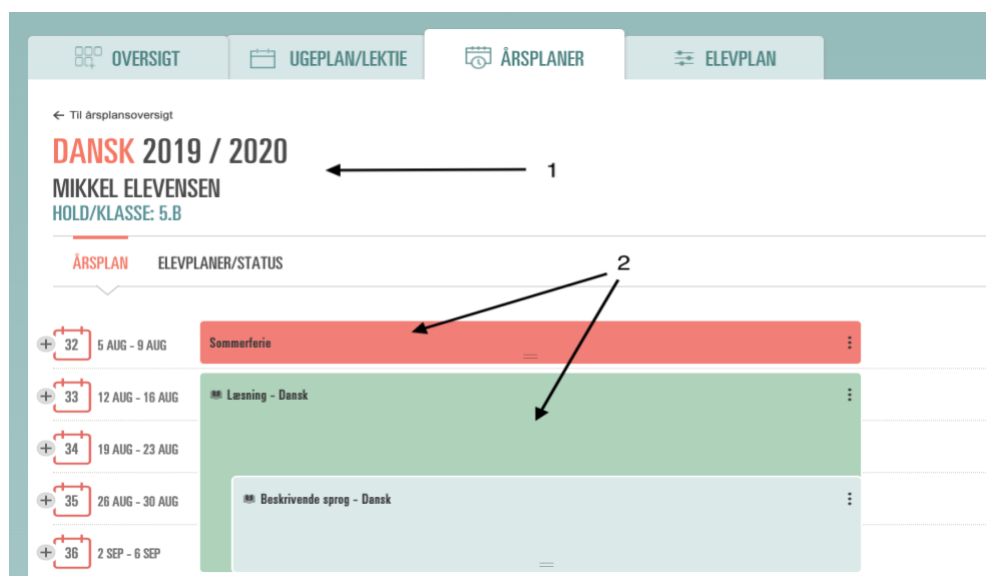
OVERSIGT
UGEPLAN/LEKTIE
ÅRSPLANER
ELEVPLAN

← Til årsplansoversigt

DANSK 2019 / 2020

MIKKEL ELEVENSEN

HOLD/KLASSE: 5.B

1

2

ÅRSPLAN
ELEVPLANER/STATUS

32 5 AUG - 9 AUG
Sommerferie

33 12 AUG - 16 AUG
Læsning - Dansk

34 19 AUG - 23 AUG

35 26 AUG - 30 AUG
Beskrivende sprog - Dansk

36 2 SEP - 6 SEP